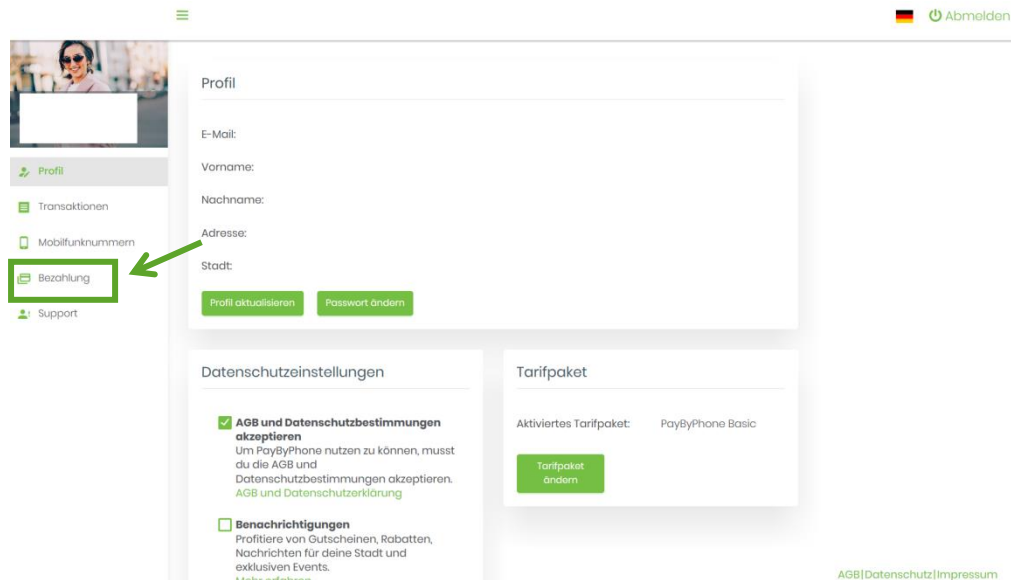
Abmelden

Profil

Transaktionen

Mobilfunknummern

Bezahlung

Support

Profil

E-Mail:

Vorname:

Nachname:

Adresse:

Stadt:

Profil aktualisieren

Passwort ändern

Datenschutzeinstellungen

AGB und Datenschutzbestimmungen akzeptieren
Um PayByPhone nutzen zu können, musst du die AGB und Datenschutzbestimmungen akzeptieren.
AGB und Datenschutzerklärung

Benachrichtigungen
Profitiere von Gutscheinen, Rabatten, Nachrichten für deine Stadt und exklusiven Events.
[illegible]

Tarifpaket

Aktiviertes Tarifpaket: PayByPhone Basic

Tarifpaket ändern

AGB|Datenschutz|Impressum